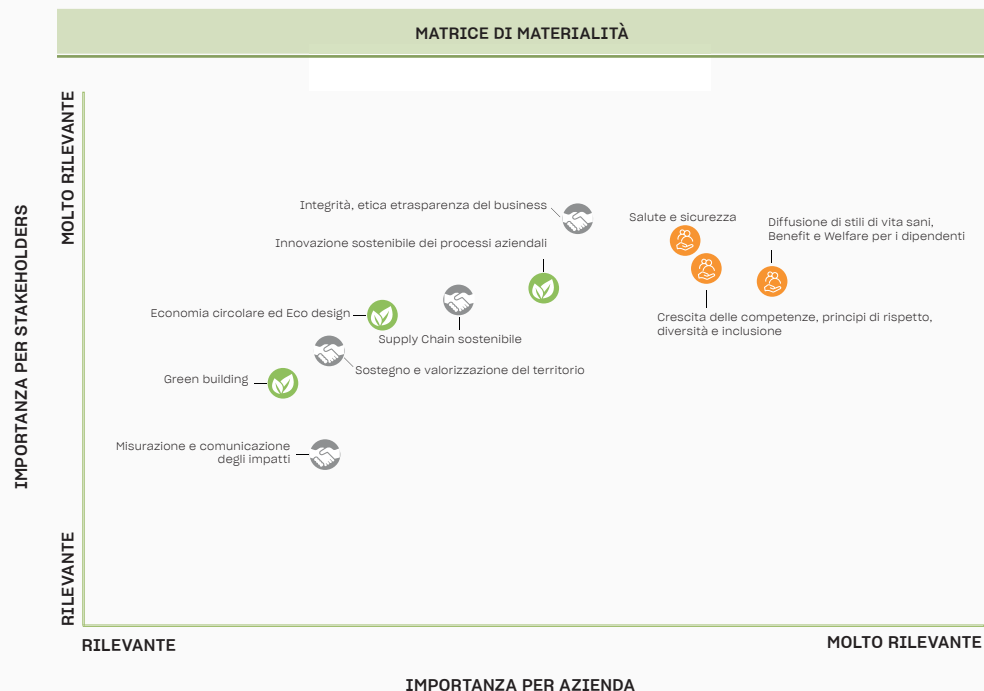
MATRICE DI MATERIALITÀ

IMPORTANZA PER STAKEHOLDERS

MOLTO RILEVANTE

RILEVANTE

Integrità, etica etrasparenza del business

Innovazione sostenibile dei processi aziendali

Salute e sicurezza

Diffusione di stili di vita sani, Benefit e Welfare per i dipendenti

Economia circolare ed Eco design

Supply Chain sostenibile

Crescita delle competenze, principi di rispetto, diversità e inclusione

Sostegno e valorizzazione del territorio

Green building

Misurazione e comunicazione degli impatti

RILEVANTE

MOLTO RILEVANTE

IMPORTANZA PER AZIENDA